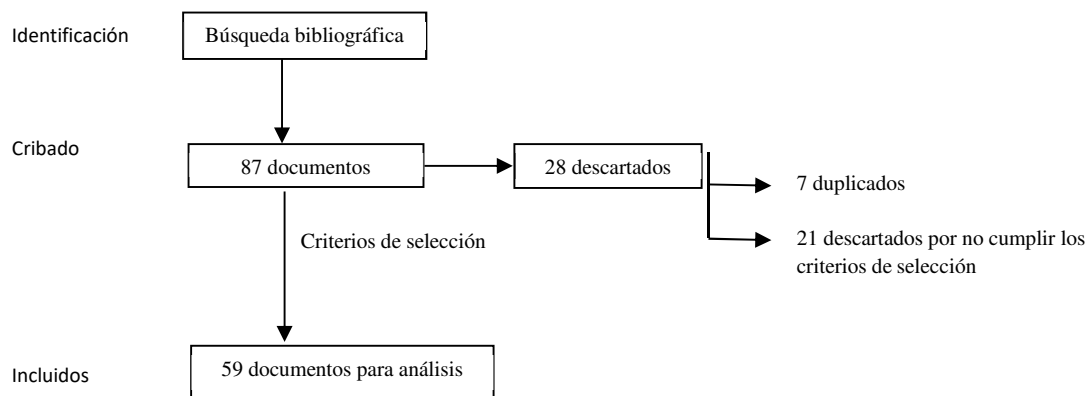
Identificación

Búsqueda bibliográfica

Cribado

87 documentos

28 descartados

7 duplicados

Criterios de selección

21 descartados por no cumplir los criterios de selección

Incluidos

59 documentos para análisis